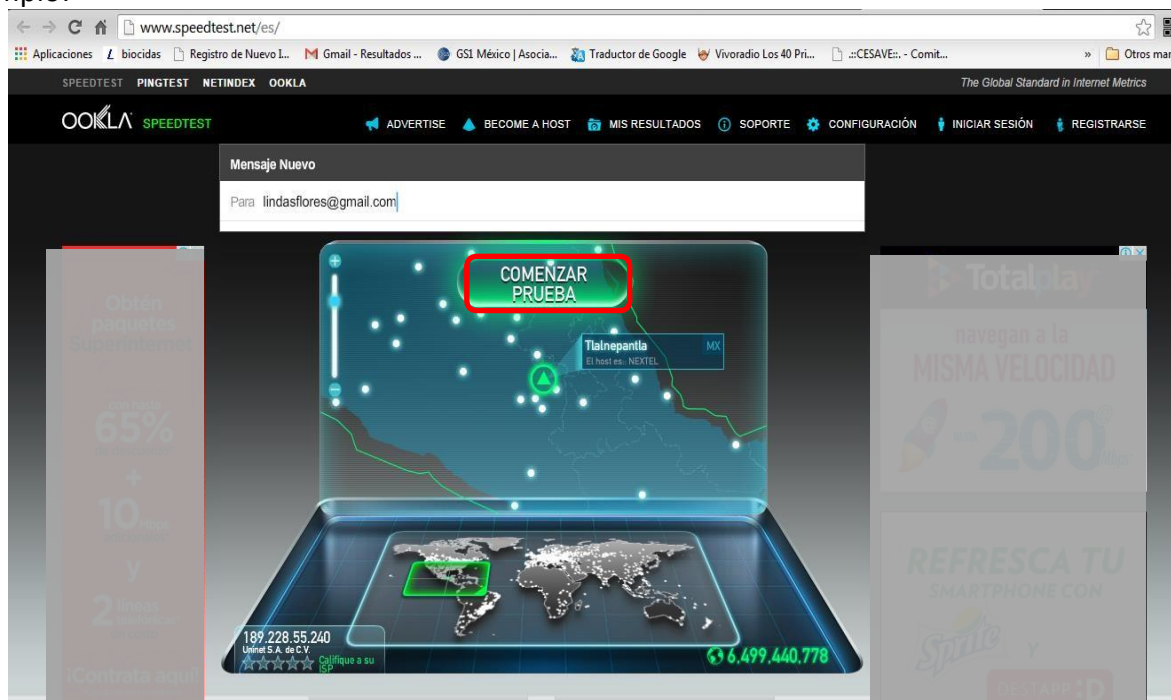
www.speedtest.net/es/

Aplicaciones biocidas Registro de Nuevo I... Gmail - Resultados ... GS1 México | Asocia... Traductor de Google Vivoradio Los 40 Pri... .::CESAVE::. - Comit... » Otros mar

SPEEDTEST PINGTEST NETINDEX OOKLA

The Global Standard in Internet Metrics

OOKLA SPEEDTEST

ADVERTISE BECOME A HOST MIS RESULTADOS SOPORTE CONFIGURACIÓN INICIAR SESIÓN REGISTRARSE

Mensaje Nuevo

Para lindasflores@gmail.com

COMENZAR PRUEBA

Tlalnepantla MX
El host es: NEXTEL

189.228.55.240
Uninet S.A. de C.V.
Califique a su ISP

6,499,440,778

Obtén paquetes Superinternet

65%

+

10

y

2

¡Contrata aquí!

Totalplay

navegan a la

MISMA VELOCIDAD

200

REFRESCA TU SMARTPHONE CON

Sprite

Y